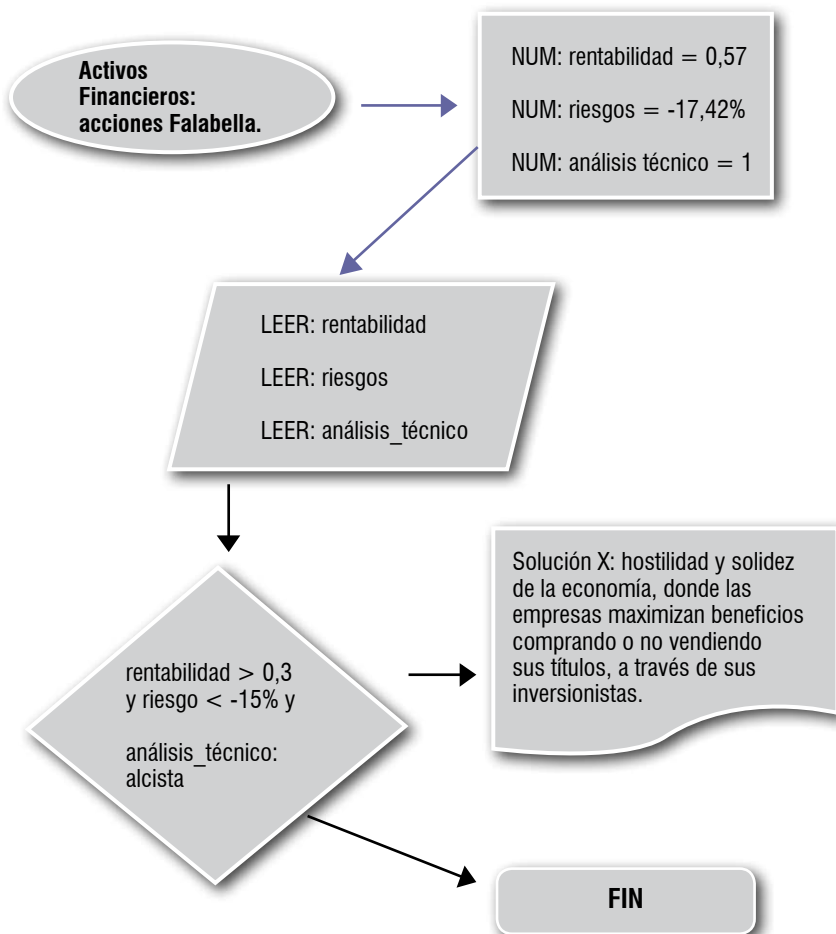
Activos Financieros: acciones Falabella.

NUM: rentabilidad = 0,57

NUM: riesgos = -17,42%

NUM: análisis técnico = 1

LEER: rentabilidad

LEER: riesgos

LEER: análisis_técnico

rentabilidad > 0,3 y riesgo < -15% y

análisis_técnico: alcista

Solución X: hostilidad y solidez de la economía, donde las empresas maximizan beneficios comprando o no vendiendo sus títulos, a través de sus inversionistas.

FIN